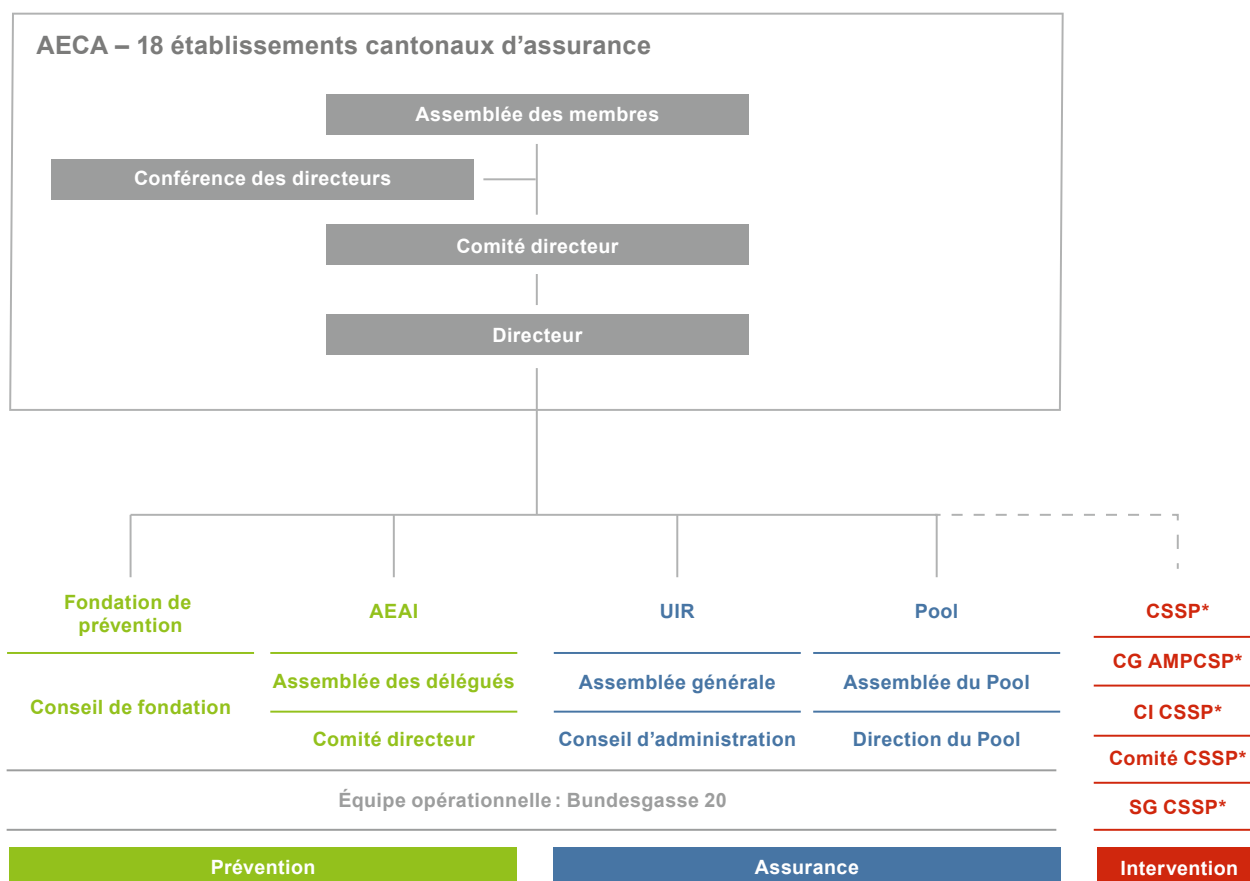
AECA – 18 établissements cantonaux d’assurance

Assemblée des membres

Conférence des directeurs

Comité directeur

Directeur

Fondation de prévention

Conseil de fondation

AEAI

Assemblée des délégués

Comité directeur

UIR

Assemblée générale

Conseil d’administration

Pool

Assemblée du Pool

Direction du Pool

CSSP*

CG AMPCSP*

CI CSSP*

Comité CSSP*

SG CSSP*

Équipe opérationnelle : Bundesgasse 20

Prévention

Assurance

Intervention